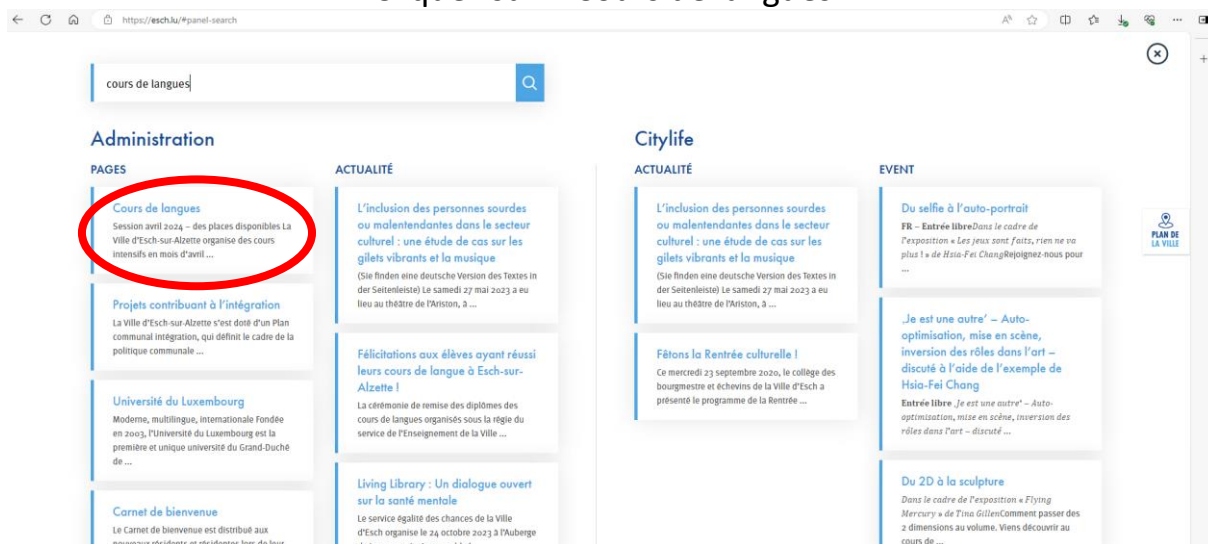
https://esch.lu/#panel-search

PLAN DE LA VILLE

cours de langues

Administration

PAGES

Cours de langues
Session avril 2024 – des places disponibles La Ville d'Esch-sur-Alzette organise des cours intensifs en mois d'avril ...

Projets contribuant à l'intégration
La Ville d'Esch-sur-Alzette s'est doté d'un Plan communal intégration, qui définit le cadre de la politique communale ...

Université du Luxembourg
Moderne, multilingue, internationale Fondée en 2003, l'Université du Luxembourg est la première et unique université du Grand-Duché de ...

Carnet de bienvenue
Le Carnet de bienvenue est distribué aux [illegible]

ACTUALITÉ

L'inclusion des personnes sourdes ou malentendantes dans le secteur culturel : une étude de cas sur les gilets vibrants et la musique
(Sie finden eine deutsche Version des Textes in der Seitenleiste) Le samedi 27 mai 2023 a eu lieu au théâtre de l'Ariston, à ...

Félicitations aux élèves ayant réussi leurs cours de langue à Esch-sur-Alzette !
La cérémonie de remise des diplômes des cours de langues organisés sous la régie du service de l'Enseignement de la Ville ...

Living Library : Un dialogue ouvert sur la santé mentale
Le service égalité des chances de la Ville d'Esch organise le 24 octobre 2023 à l'Auberge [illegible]

Citylife

ACTUALITÉ

L'inclusion des personnes sourdes ou malentendantes dans le secteur culturel : une étude de cas sur les gilets vibrants et la musique
(Sie finden eine deutsche Version des Textes in der Seitenleiste) Le samedi 27 mai 2023 a eu lieu au théâtre de l'Ariston, à ...

Fêtons la Rentrée culturelle !
Ce mercredi 23 septembre 2020, le collège des bourgmestre et échevins de la Ville d'Esch a présenté le programme de la Rentrée ...

EVENT

Du selfie à l'auto-portrait
FR – Entrée libreDans le cadre de l'exposition « Les jeux sont faits, rien ne va plus ! » de Hsia-Fei ChangRejoignez-nous pour ...

‚Je est une autre' – Auto-optimisation, mise en scène, inversion des rôles dans l'art – discuté à l'aide de l'exemple de Hsia-Fei Chang
Entrée libre ‚Je est une autre' – Auto-optimisation, mise en scène, inversion des rôles dans l'art – discuté ...

Du 2D à la sculpture
Dans le cadre de l'exposition « Flying Mercury » de Tina GillenComment passer des 2 dimensions au volume. Viens découvrir au cours de ...